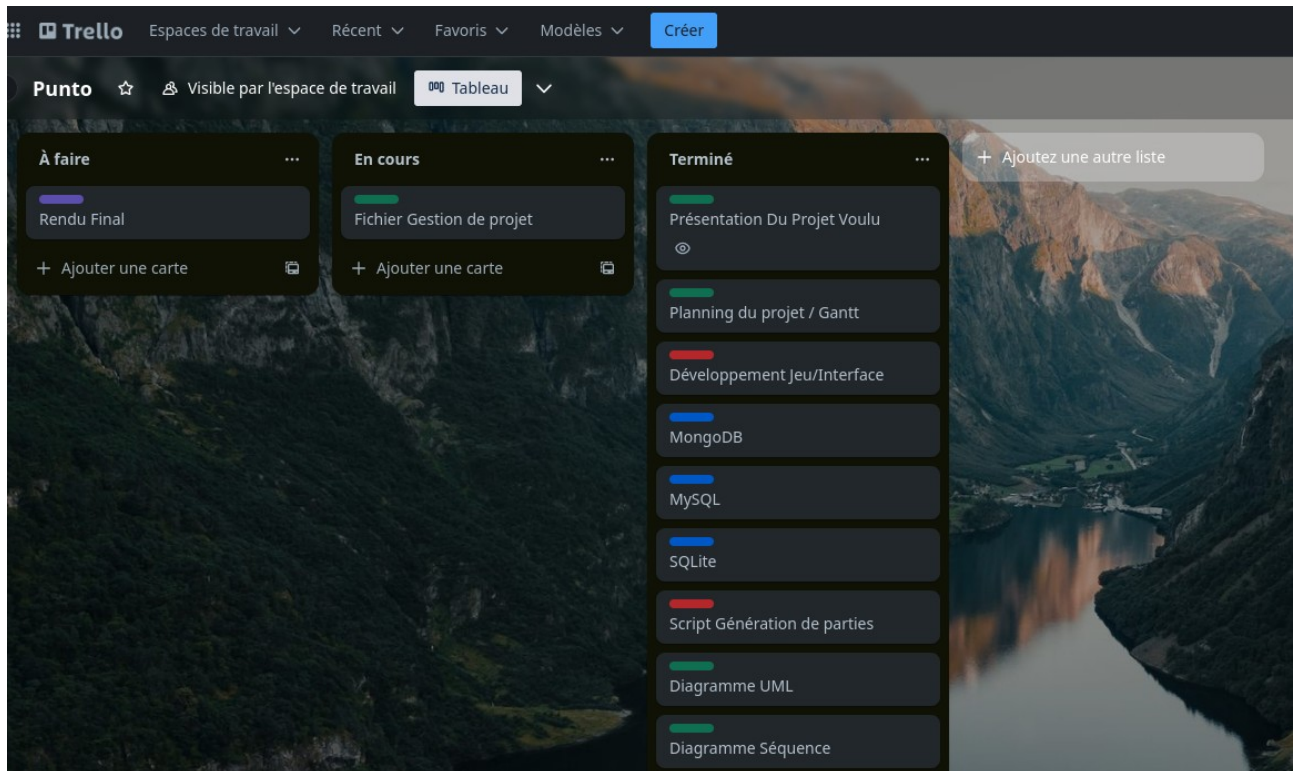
Trello Espaces de travail ∨ Récent ∨ Favoris ∨ Modèles ∨ Créer

Punto ☆ Visible par l'espace de travail Tableau ∨

À faire ...

Rendu Final

+ Ajouter une carte

En cours ...

Fichier Gestion de projet

+ Ajouter une carte

Terminé ...

Présentation Du Projet Voulu

Planning du projet / Gantt

Développement Jeu/Interface

MongoDB

MySQL

SQLite

Script Génération de parties

Diagramme UML

Diagramme Séquence

+ Ajoutez une autre liste